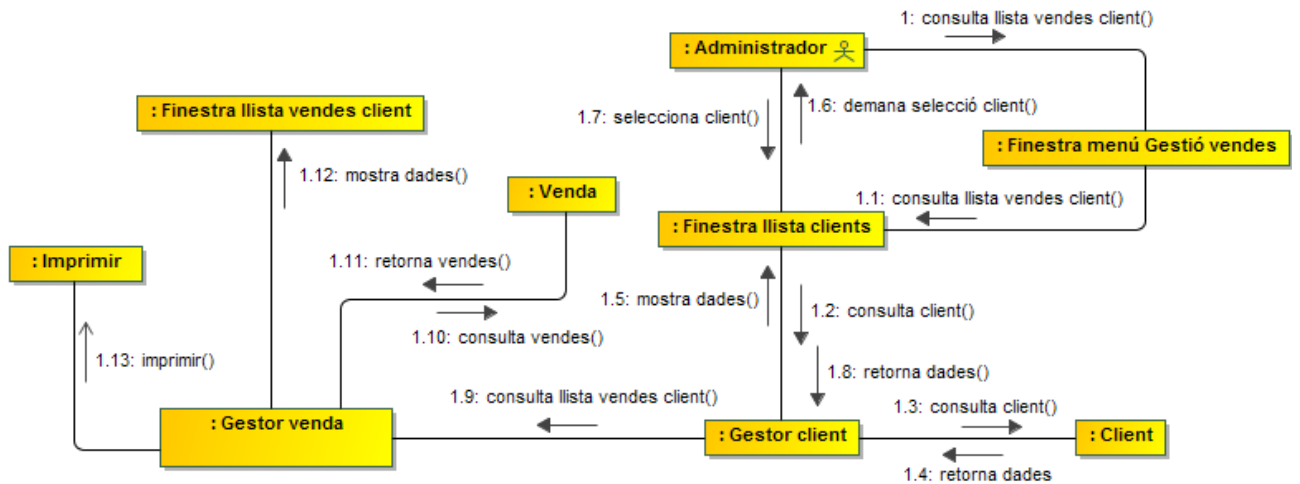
1: consulta llista vendes client()

: Administrador

: Finestra llista vendes client

1.7: selecciona client()

1.6: demana selecció client()

: Finestra menú Gestió vendes

1.12: mostra dades()

: Venda

1.1: consulta llista vendes client()

: Finestra llista clients

: Imprimir

1.11: retorna vendes()

1.5: mostra dades()

1.2: consulta client()

1.10: consulta vendes()

1.13: imprimir()

1.8: retorna dades()

1.9: consulta llista vendes client()

1.3: consulta client()

: Gestor venda

: Gestor client

: Client

1.4: retorna dades